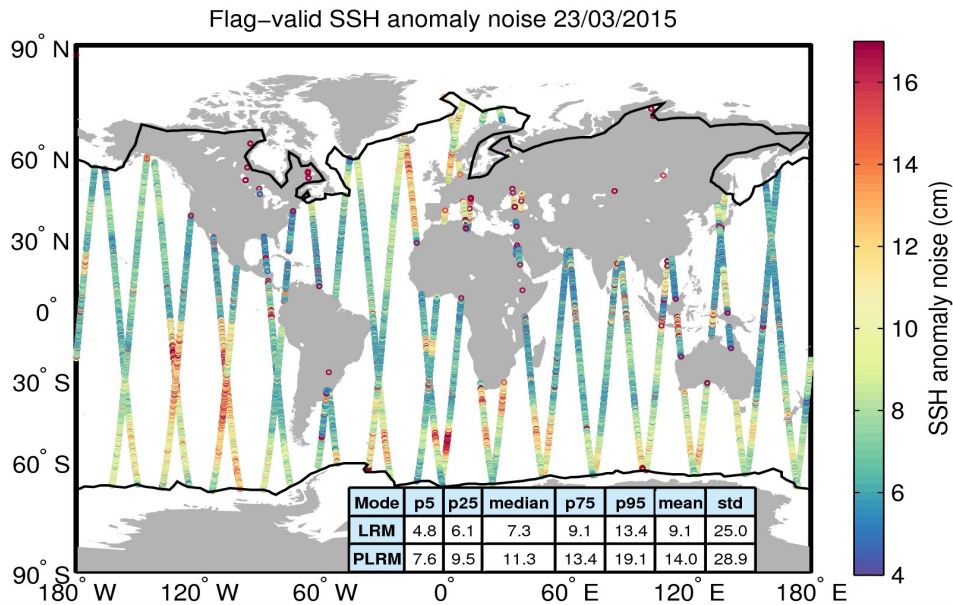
Flag−valid SSH anomaly noise 23/03/2015

90° N
60° N
30° N
0°
30° S
60° S
90° S

180° W  120° W  60° W  0°  60° E  120° E  180° E

| Mode | p5 | p25 | median | p75 | p95 | mean | std |
|---|---|---|---|---|---|---|---|
| LRM | 4.8 | 6.1 | 7.3 | 9.1 | 13.4 | 9.1 | 25.0 |
| PLRM | 7.6 | 9.5 | 11.3 | 13.4 | 19.1 | 14.0 | 28.9 |

16
14
12
10
8
6
4

SSH anomaly noise (cm)